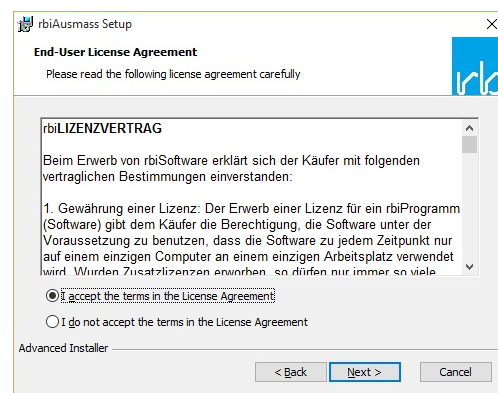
rbiAusmass Setup

End-User License Agreement

Please read the following license agreement carefully

rbi

rbiLIZENZVERTRAG

Beim Erwerb von rbiSoftware erklärt sich der Käufer mit folgenden vertraglichen Bestimmungen einverstanden:

1. Gewährung einer Lizenz: Der Erwerb einer Lizenz für ein rbiProgramm (Software) gibt dem Käufer die Berechtigung, die Software unter der Voraussetzung zu benutzen, dass die Software zu jedem Zeitpunkt nur auf einem einzigen Computer an einem einzigen Arbeitsplatz verwendet wird. Wurden Zusatzlizenzen erworben, so dürfen nur immer so viele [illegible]

I accept the terms in the License Agreement

I do not accept the terms in the License Agreement

Advanced Installer

< Back

Next >

Cancel